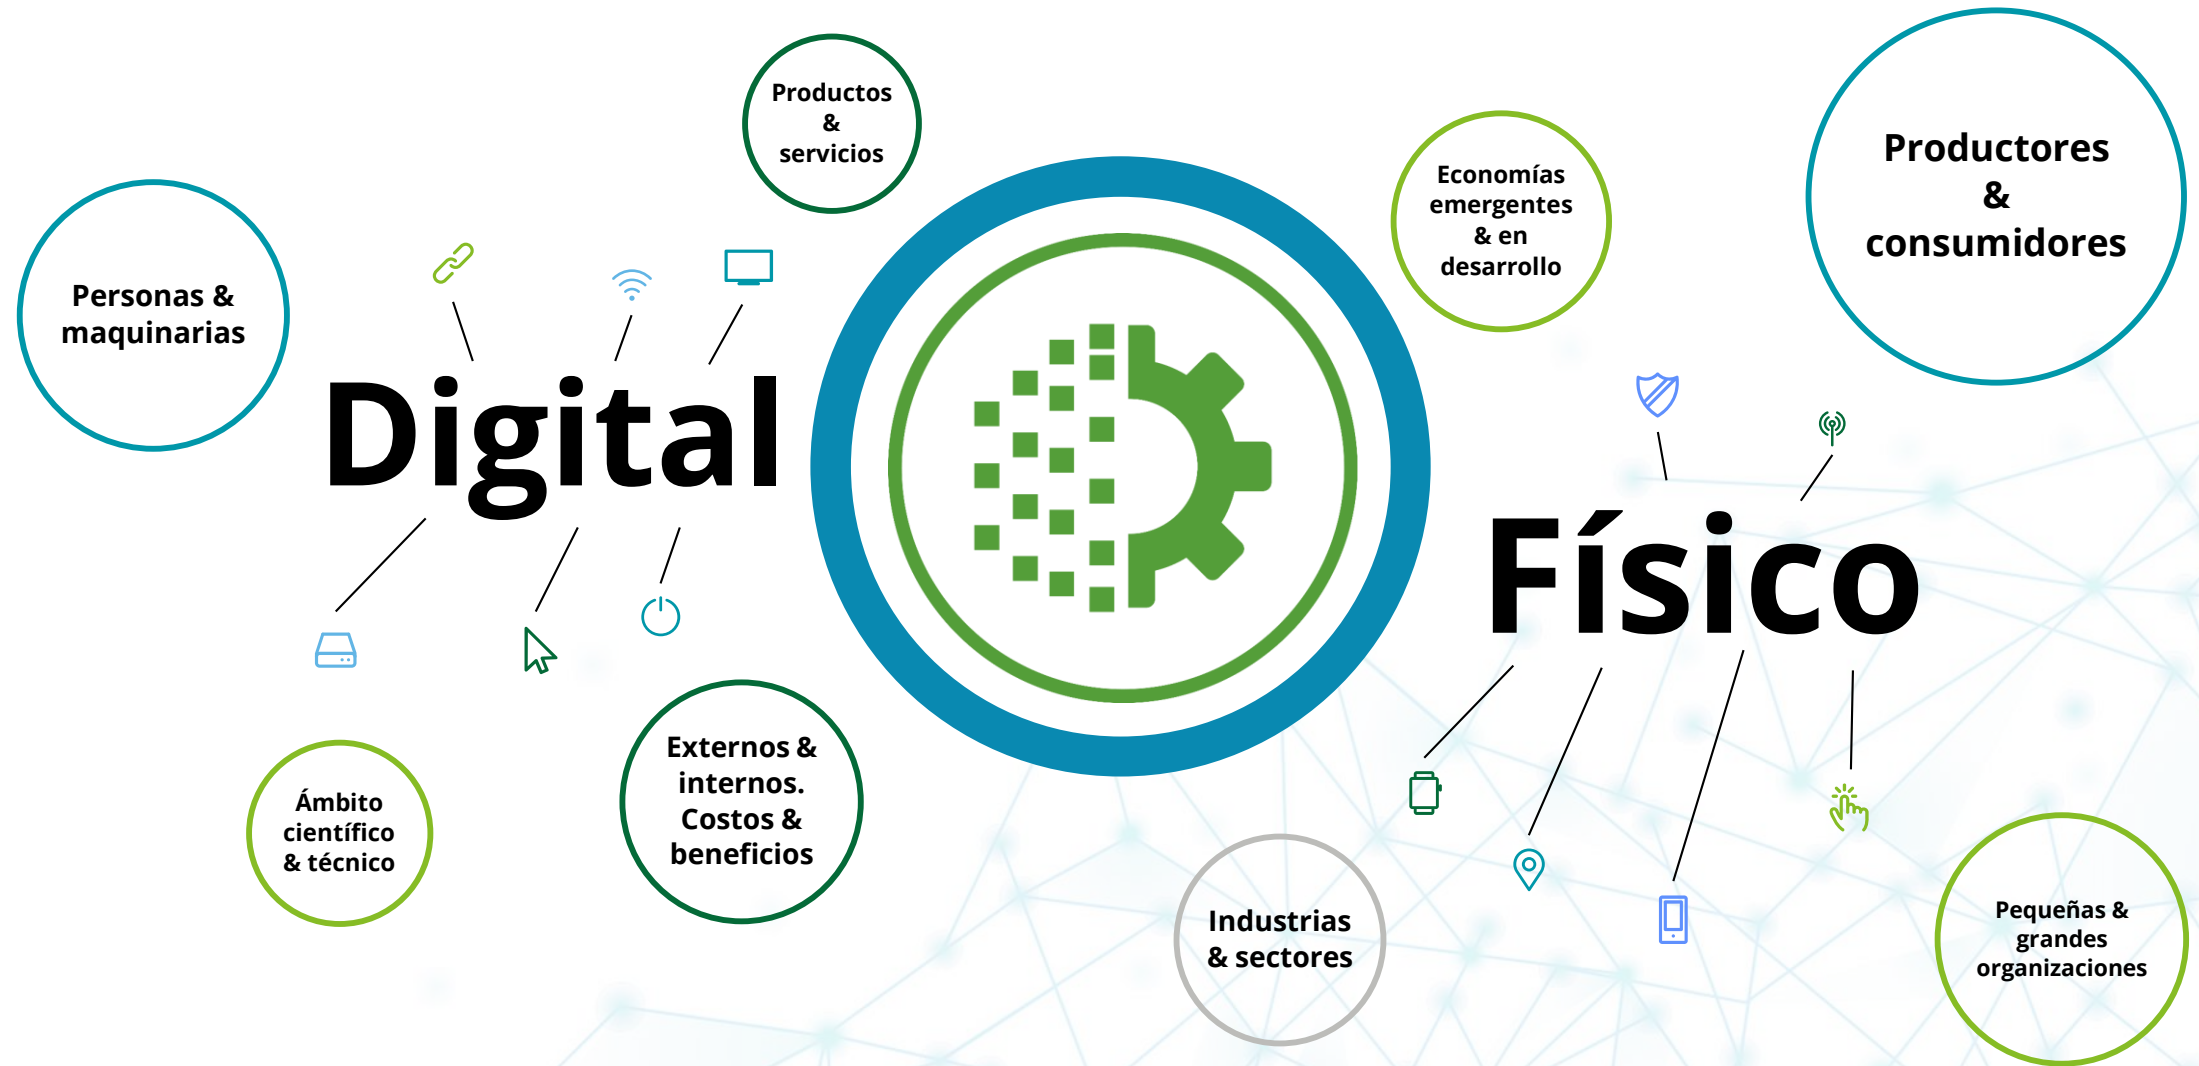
Productos & servicios

Personas & maquinarias

Digital

Ámbito científico & técnico

Externos & internos. Costos & beneficios

Economías emergentes & en desarrollo

Productores & consumidores

Físico

Industrias & sectores

Pequeñas & grandes organizaciones